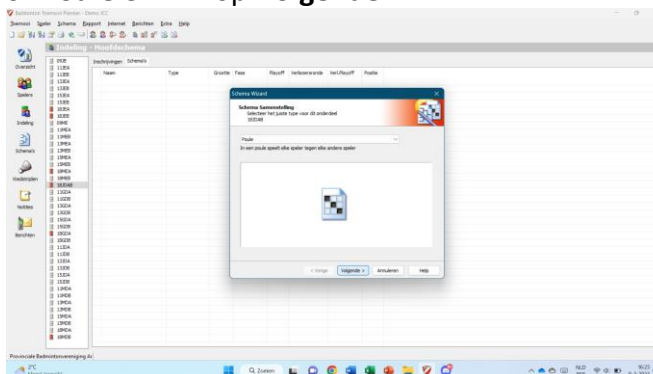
Badminton Toernooi Planner - Demo ICC

Toernooi Spelers Schema Rapport Internet Berichten Extra Help

Overzicht
Spelers
Indeling
Schema's
Wedstrijden
Notities
Berichten

Indeling - Hoofdschema

Inschrijvingen Schema's

| Naam | Type | Grootte | Fase | Playoff | Verliezersronde | Verl.Playoff | Positie |
|---|---|---|---|---|---|---|---|

Schema Wizard

Schema Samenstelling
Selecteer het juiste type voor dit onderdeel
SE/D48

Poule

In een poule speelt elke speler tegen elke andere speler

< Vorige Volgende > Annuleren Help

Provinciale Badmintonvereniging A

Q Zoeken

NLD